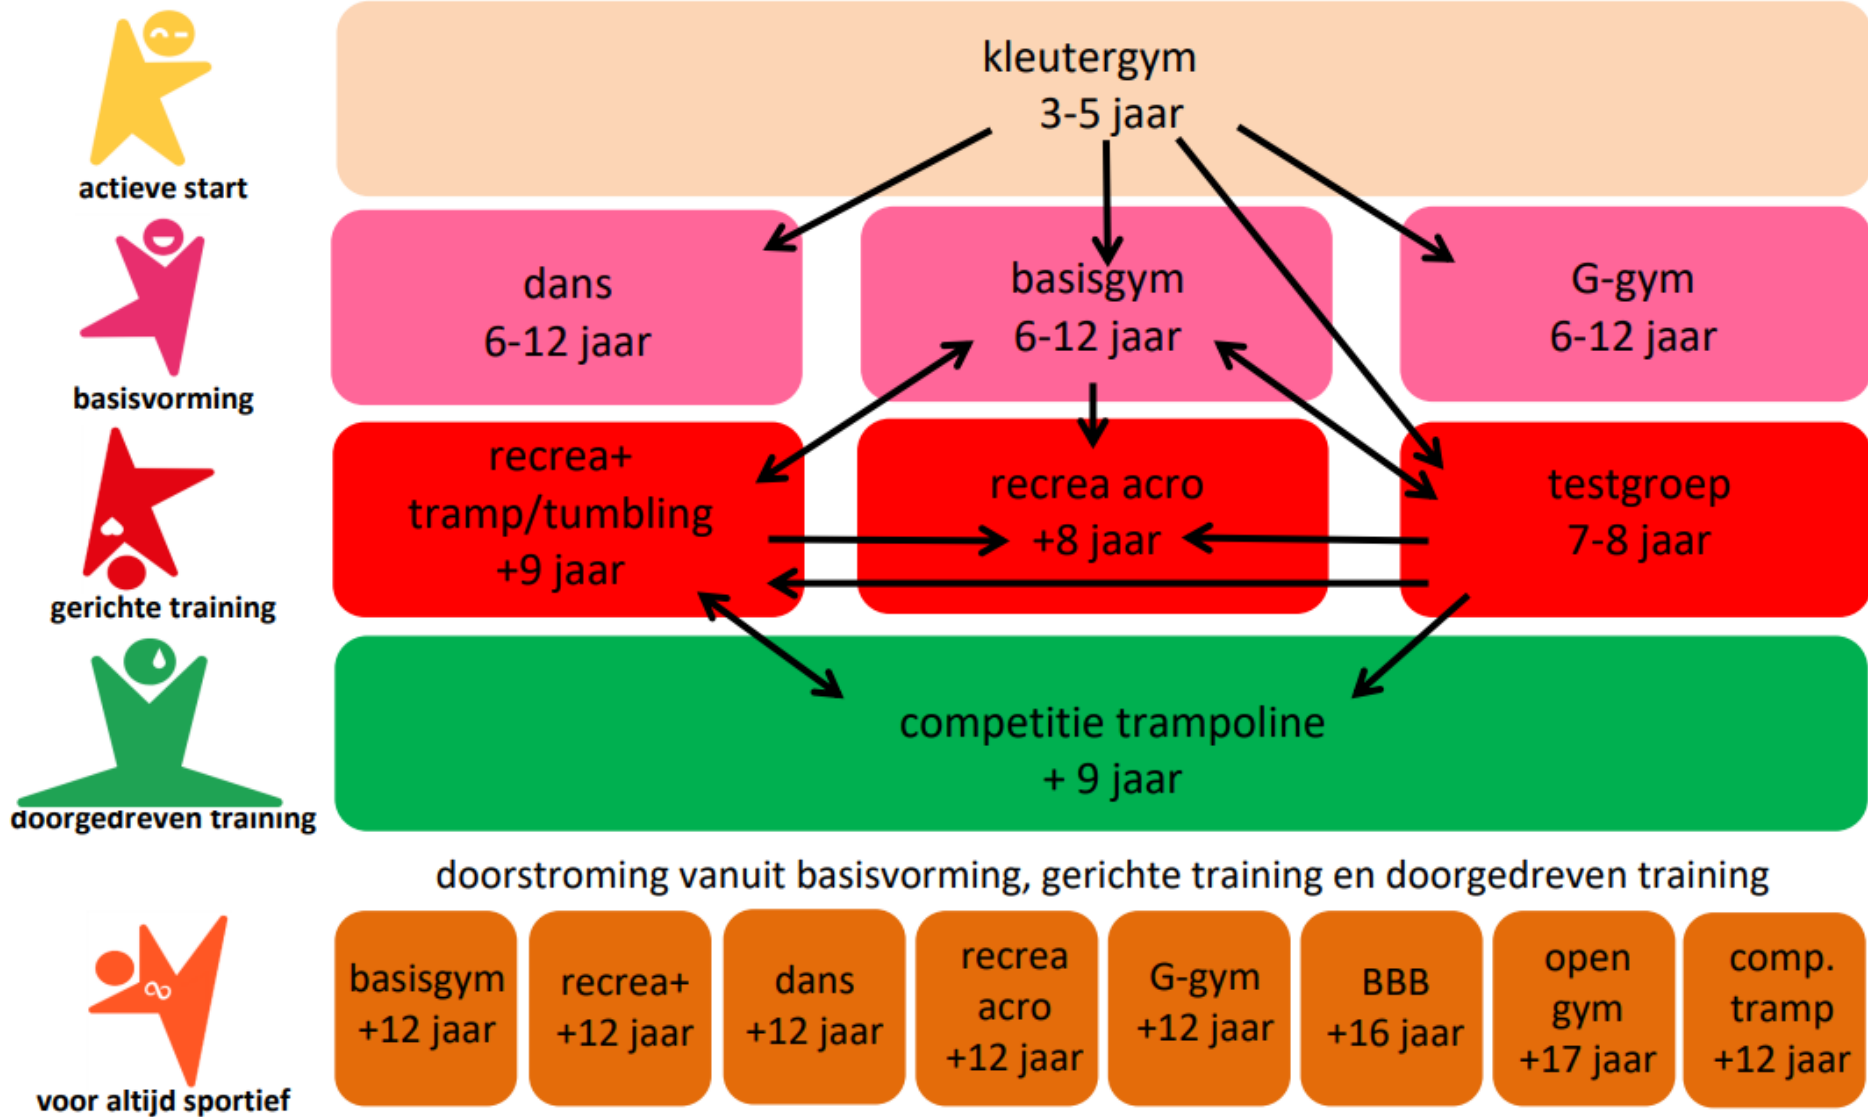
actieve start

basisvorming

gerichte training

doorgedreven training

voor altijd sportief

kleutergym
3-5 jaar

dans
6-12 jaar

basisgym
6-12 jaar

G-gym
6-12 jaar

recrea+
tramp/tumbling
+9 jaar

recrea acro
+8 jaar

testgroep
7-8 jaar

competitie trampoline
+ 9 jaar

doorstroming vanuit basisvorming, gerichte training en doorgedreven training

| basisgym +12 jaar | recrea+ +12 jaar | dans +12 jaar | recrea acro +12 jaar | G-gym +12 jaar | BBB +16 jaar | open gym +17 jaar | comp. tramp +12 jaar |